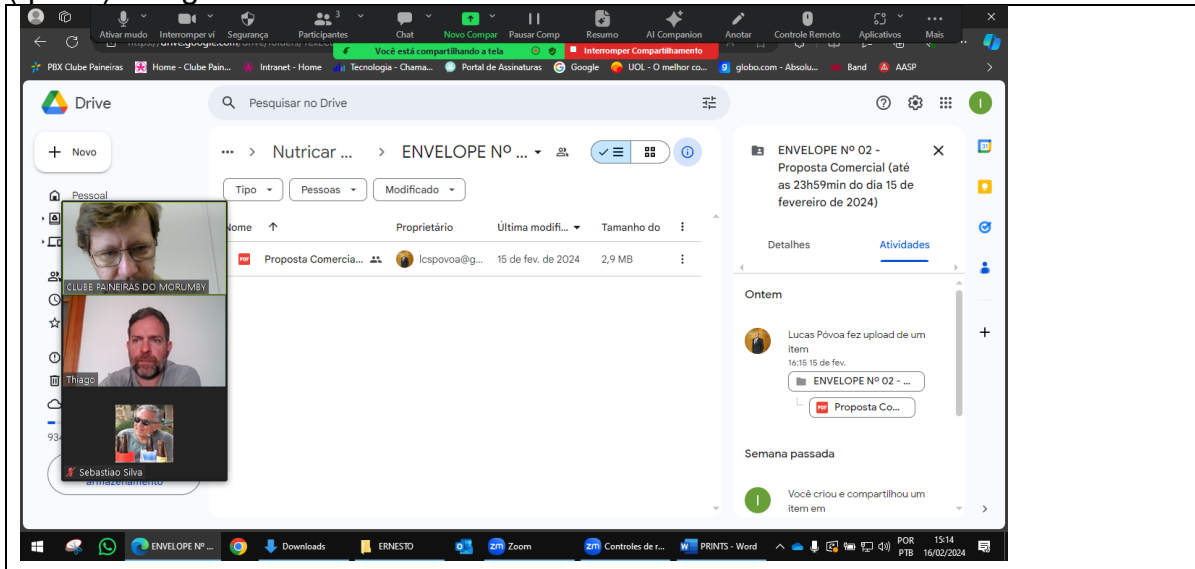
Ativar mudo Interromper ví Segurança Participantes 3 Chat Novo Compar Pausar Comp Resumo AI Companion Anotar Controle Remoto Aplicativos Mais

Você está compartilhando a tela
Interromper Compartilhamento

https://drive.google.com/drive/folders/

PBX Clube Paineiras Home - Clube Pain... Intranet - Home Tecnologia - Chama... Portal de Assinaturas Google UOL - O melhor co... globo.com - Absolu... Band AASP

Drive

Pesquisar no Drive

Novo

Pessoal

934

armazenamento

Nutricar ... > ENVELOPE Nº ...

Tipo Pessoas Modificado

Nome Proprietário Última modifi... Tamanho do

Proposta Comercia... lcspovoa@g... 15 de fev. de 2024 2,9 MB

ENVELOPE Nº 02 - Proposta Comercial (até as 23h59min do dia 15 de fevereiro de 2024)

Detalhes Atividades

Ontem

Lucas Póvoa fez upload de um item
16:15 15 de fev.

ENVELOPE Nº 02 - ...

Proposta Co...

Semana passada

Você criou e compartilhou um item em

CLUBE PAINEIRAS DO MORUMBY

Thiago

Sebastiao Silva

ENVELOPE Nº ... Downloads ERNESTO Zoom Controles de r... PRINTS - Word

POR PTB 15:14 16/02/2024